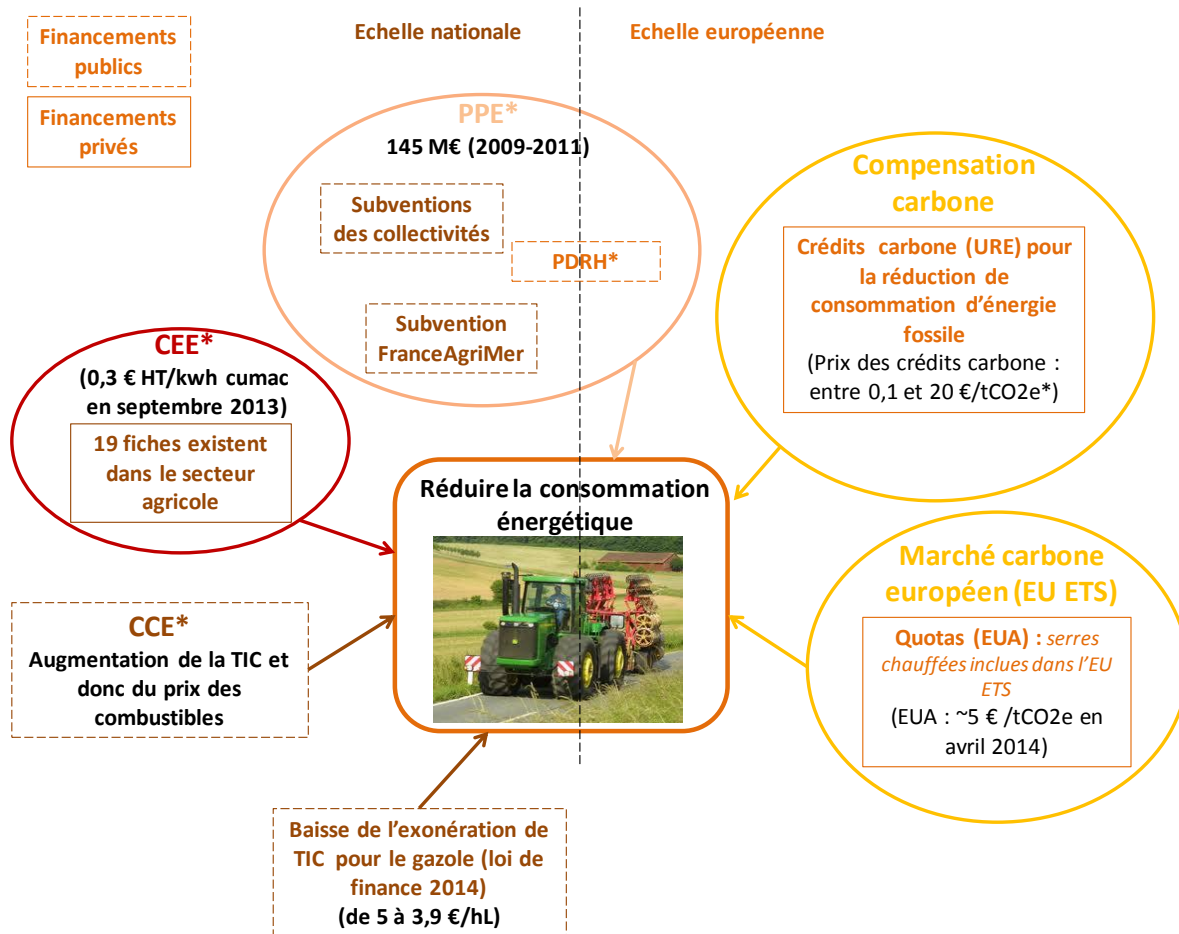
Financements publics

Financements privés

Echelle nationale

Echelle européenne

PPE*
145 M€ (2009-2011)

Subventions des collectivités

PDRH*

Subvention FranceAgriMer

Compensation carbone

Crédits carbone (URE) pour la réduction de consommation d'énergie fossile
(Prix des crédits carbone : entre 0,1 et 20 €/tCO2e*)

CEE*
(0,3 € HT/kwh cumac en septembre 2013)

19 fiches existent dans le secteur agricole

Réduire la consommation énergétique

Marché carbone européen (EU ETS)

Quotas (EUA) : serres chauffées inclues dans l'EU ETS
(EUA : ~5 € /tCO2e en avril 2014)

CCE*
Augmentation de la TIC et donc du prix des combustibles

Baisse de l'exonération de TIC pour le gazole (loi de finance 2014)
(de 5 à 3,9 €/hL)